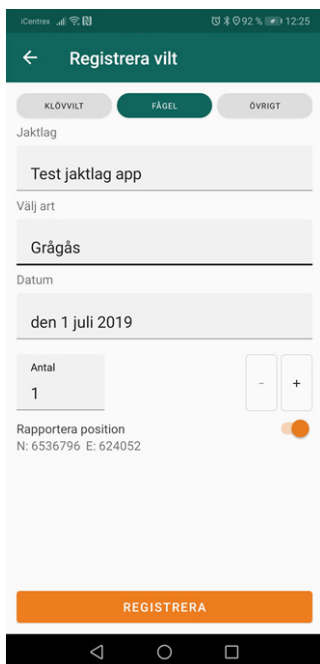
iCentrex

92 % 12:25

←

Registrera vilt

KLÖVVILT

FÅGEL

ÖVRIGT

Jaktlag

Test jaktlag app

Välj art

Grågås

Datum

den 1 juli 2019

Antal

1

-

+

Rapportera position

N: 6536796 E: 624052

REGISTRERA